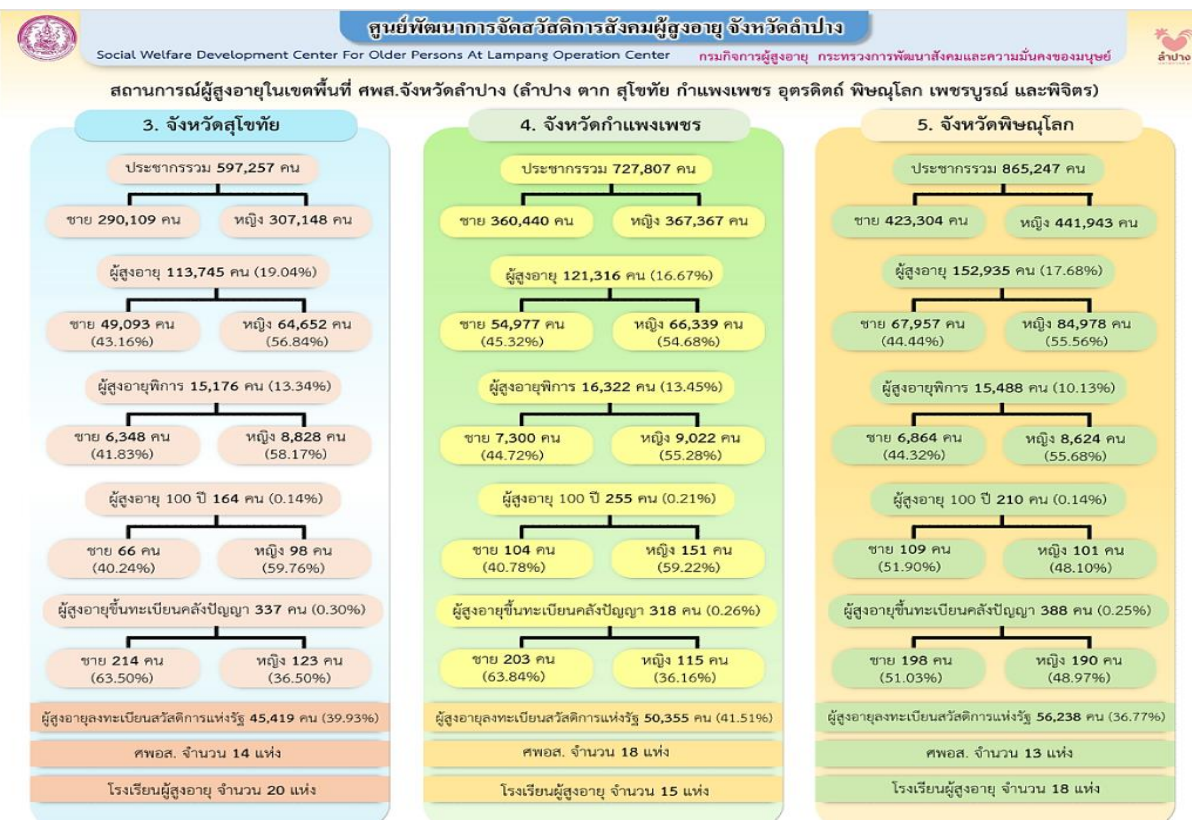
ศูนย์พัฒนาการจัดสวัสดิการสังคมผู้สูงอายุ จังหวัดลำปาง
Social Welfare Development Center For Older Persons At Lampang Operation Center
กรมกิจการผู้สูงอายุ กระทรวงการพัฒนาสังคมและความมั่นคงของมนุษย์
ลำปาง

สถานการณ์ผู้สูงอายุในเขตพื้นที่ ศพส.จังหวัดลำปาง (ลำปาง ตาก สุโขทัย กำแพงเพชร อุตรดิตถ์ พิษณุโลก เพชรบูรณ์ และพิจิตร)

3. จังหวัดสุโขทัย

ประชากรรวม 597,257 คน
ชาย 290,109 คน
หญิง 307,148 คน
ผู้สูงอายุ 113,745 คน (19.04%)
ชาย 49,093 คน (43.16%)
หญิง 64,652 คน (56.84%)
ผู้สูงอายุพิการ 15,176 คน (13.34%)
ชาย 6,348 คน (41.83%)
หญิง 8,828 คน (58.17%)
ผู้สูงอายุ 100 ปี 164 คน (0.14%)
ชาย 66 คน (40.24%)
หญิง 98 คน (59.76%)
ผู้สูงอายุขึ้นทะเบียนคลังปัญญา 337 คน (0.30%)
ชาย 214 คน (63.50%)
หญิง 123 คน (36.50%)
ผู้สูงอายุลงทะเบียนสวัสดิการแห่งรัฐ 45,419 คน (39.93%)
ศพอส. จำนวน 14 แห่ง
โรงเรียนผู้สูงอายุ จำนวน 20 แห่ง

4. จังหวัดกำแพงเพชร

ประชากรรวม 727,807 คน
ชาย 360,440 คน
หญิง 367,367 คน
ผู้สูงอายุ 121,316 คน (16.67%)
ชาย 54,977 คน (45.32%)
หญิง 66,339 คน (54.68%)
ผู้สูงอายุพิการ 16,322 คน (13.45%)
ชาย 7,300 คน (44.72%)
หญิง 9,022 คน (55.28%)
ผู้สูงอายุ 100 ปี 255 คน (0.21%)
ชาย 104 คน (40.78%)
หญิง 151 คน (59.22%)
ผู้สูงอายุขึ้นทะเบียนคลังปัญญา 318 คน (0.26%)
ชาย 203 คน (63.84%)
หญิง 115 คน (36.16%)
ผู้สูงอายุลงทะเบียนสวัสดิการแห่งรัฐ 50,355 คน (41.51%)
ศพอส. จำนวน 18 แห่ง
โรงเรียนผู้สูงอายุ จำนวน 15 แห่ง

5. จังหวัดพิษณุโลก

ประชากรรวม 865,247 คน
ชาย 423,304 คน
หญิง 441,943 คน
ผู้สูงอายุ 152,935 คน (17.68%)
ชาย 67,957 คน (44.44%)
หญิง 84,978 คน (55.56%)
ผู้สูงอายุพิการ 15,488 คน (10.13%)
ชาย 6,864 คน (44.32%)
หญิง 8,624 คน (55.68%)
ผู้สูงอายุ 100 ปี 210 คน (0.14%)
ชาย 109 คน (51.90%)
หญิง 101 คน (48.10%)
ผู้สูงอายุขึ้นทะเบียนคลังปัญญา 388 คน (0.25%)
ชาย 198 คน (51.03%)
หญิง 190 คน (48.97%)
ผู้สูงอายุลงทะเบียนสวัสดิการแห่งรัฐ 56,238 คน (36.77%)
ศพอส. จำนวน 13 แห่ง
โรงเรียนผู้สูงอายุ จำนวน 18 แห่ง